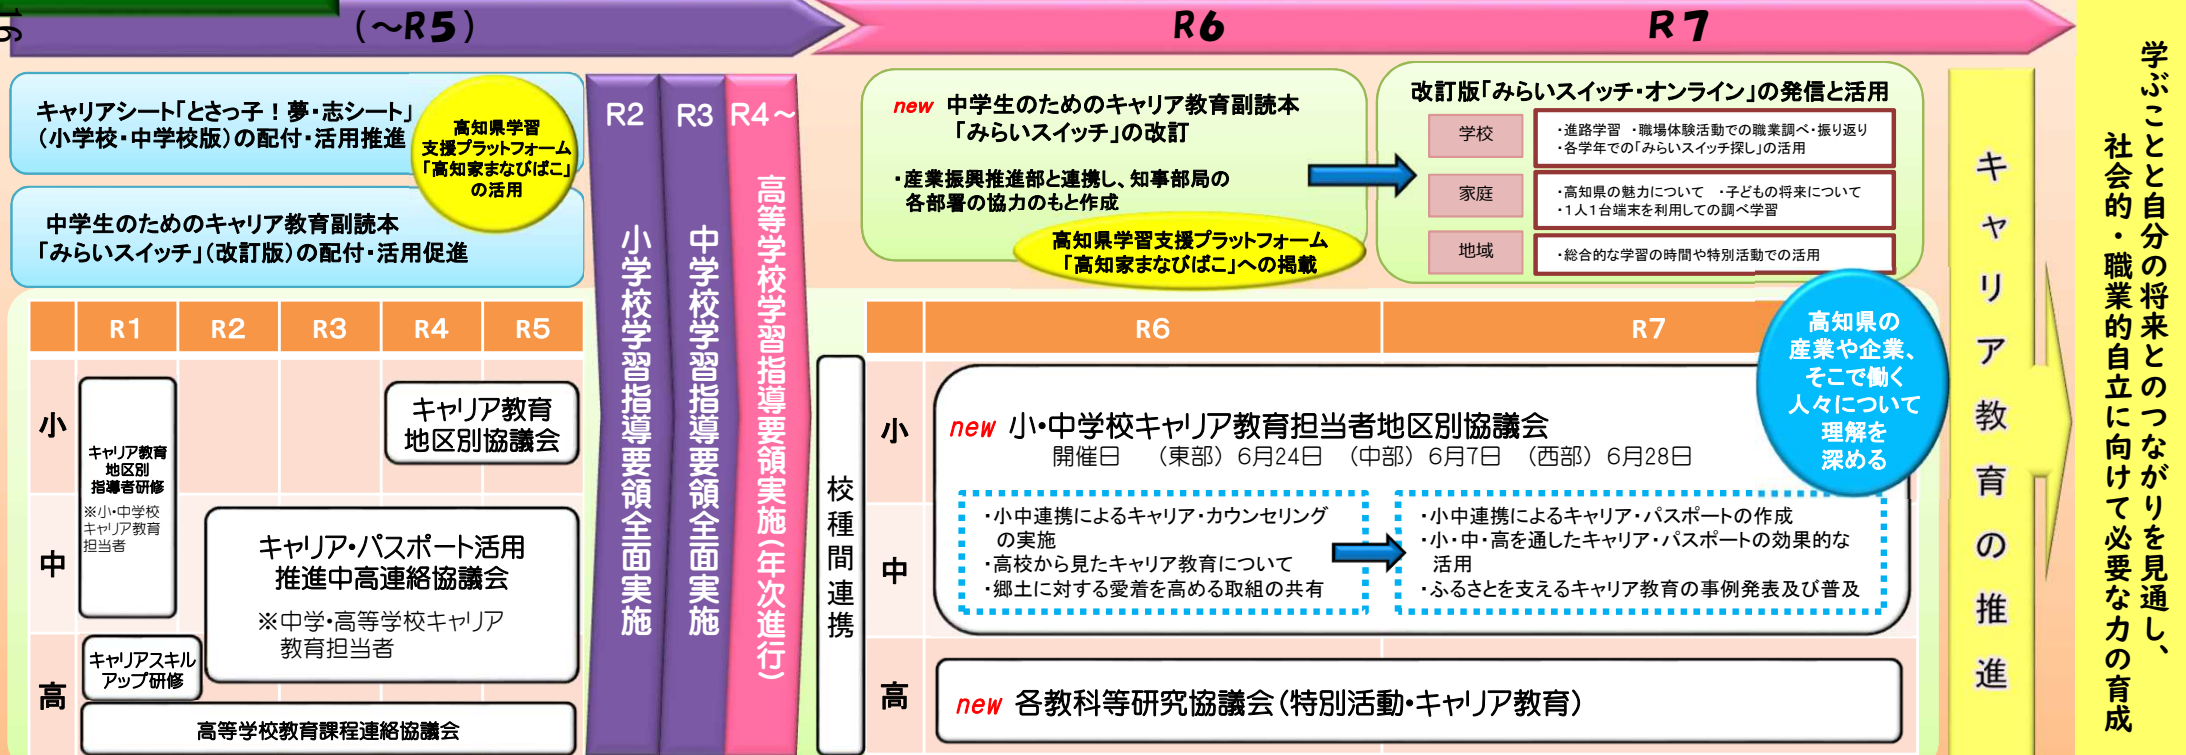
（～R5）

R6

R7

キャリアシート「とさっ子！夢・志シート」（小学校・中学校版）の配付・活用推進

高知県学習支援プラットフォーム「高知家まなびばこ」の活用

中学生のためのキャリア教育副読本「みらいスイッチ」（改訂版）の配付・活用促進

R2 小学校学習指導要領全面実施

R3 中学校学習指導要領全面実施

R4～ 高等学校学習指導要領実施（年次進行）

new 中学生のためのキャリア教育副読本「みらいスイッチ」の改訂

・産業振興推進部と連携し、知事部局の各部署の協力のもと作成

高知県学習支援プラットフォーム「高知家まなびばこ」への掲載

改訂版「みらいスイッチ・オンライン」の発信と活用

| 学校 | ・進路学習 ・職場体験活動での職業調べ・振り返り ・各学年での「みらいスイッチ探し」の活用 |
|---|---|
| 家庭 | ・高知県の魅力について ・子どもの将来について ・1人1台端末を利用しての調べ学習 |
| 地域 | ・総合的な学習の時間や特別活動での活用 |

| | R1 | R2 | R3 | R4 | R5 |
|---|---|---|---|---|---|
| 小 | キャリア教育地区別指導者研修 ※小・中学校キャリア教育担当者 | | | キャリア教育地区別協議会 | |
| 中 | | キャリア・パスポート活用推進中高連絡協議会 ※中学・高等学校キャリア教育担当者 | | | |
| 高 | キャリアスキルアップ研修 | 高等学校教育課程連絡協議会 | | | |

校種間連携

| | R6 | R7 |
|---|---|---|
| 小・中 | new 小・中学校キャリア教育担当者地区別協議会 開催日 （東部）6月24日 （中部）6月7日 （西部）6月28日 ・小中連携によるキャリア・カウンセリングの実施 ・高校から見たキャリア教育について ・郷土に対する愛着を高める取組の共有 | ・小中連携によるキャリア・パスポートの作成 ・小・中・高を通したキャリア・パスポートの効果的な活用 ・ふるさとを支えるキャリア教育の事例発表及び普及 |
| 高 | new 各教科等研究協議会（特別活動・キャリア教育） | |

高知県の産業や企業、そこで働く人々について理解を深める

キャリア教育の推進

学ぶことと自分の将来とのつながりを見通し、社会的・職業的自立に向けて必要な力の育成